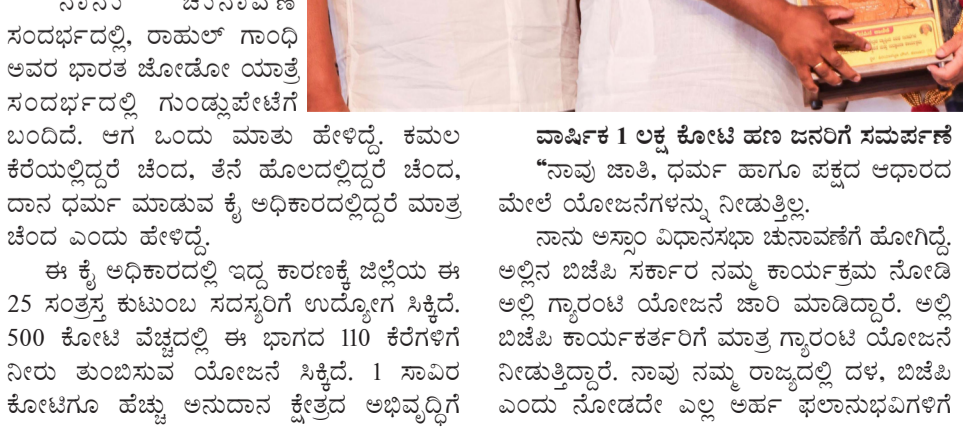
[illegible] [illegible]
ಸಂದರ್ಭದಲ್ಲಿ, ರಾಹುಲ್ ಗಾಂಧಿ ಅವರ ಭಾರತ ಜೋಡೋ ಯಾತ್ರೆ ಸಂದರ್ಭದಲ್ಲಿ ಗುಂಡ್ಲುಪೇಟೆಗೆ ಬಂದಿದೆ. ಆಗ ಒಂದು ಮಾತು ಹೇಳಿದ್ದೆ. ಕಮಲ ಕೆರೆಯಲ್ಲಿದ್ದರೆ ಚೆಂದ, ತೆನೆ ಹೊಲದಲ್ಲಿದ್ದರೆ ಚೆಂದ, ದಾನ ಧರ್ಮ ಮಾಡುವ ಕೈ ಅಧಿಕಾರದಲ್ಲಿದ್ದರೆ ಮಾತ್ರ ಚೆಂದ ಎಂದು ಹೇಳಿದ್ದೆ.

ಈ ಕೈ ಅಧಿಕಾರದಲ್ಲಿ ಇದ್ದ ಕಾರಣಕ್ಕೆ ಜಿಲ್ಲೆಯ ಈ 25 ಸಂತ್ರಸ್ತ ಕುಟುಂಬ ಸದಸ್ಯರಿಗೆ ಉದ್ಯೋಗ ಸಿಕ್ಕಿದೆ. 500 ಕೋಟಿ ವೆಚ್ಚದಲ್ಲಿ ಈ ಭಾಗದ 110 ಕೆರೆಗಳಿಗೆ ನೀರು ತುಂಬಿಸುವ ಯೋಜನೆ ಸಿಕ್ಕಿದೆ. 1 ಸಾವಿರ ಕೋಟಿಗೂ ಹೆಚ್ಚು ಅನುದಾನ ಕ್ಷೇತ್ರದ ಅಭಿವೃದ್ಧಿಗೆ

ವಾರ್ಷಿಕ 1 ಲಕ್ಷ ಕೋಟಿ ಹಣ ಜನರಿಗೆ ಸಮರ್ಪಣೆ
"ನಾವು ಜಾತಿ, ಧರ್ಮ ಹಾಗೂ ಪಕ್ಷದ ಆಧಾರದ ಮೇಲೆ ಯೋಜನೆಗಳನ್ನು ನೀಡುತ್ತಿಲ್ಲ.

ನಾನು ಅಸ್ಸಾಂ ವಿಧಾನಸಭಾ ಚುನಾವಣೆಗೆ ಹೋಗಿದ್ದೆ. ಅಲ್ಲಿನ ಬಿಜೆಪಿ ಸರ್ಕಾರ ನಮ್ಮ ಕಾರ್ಯಕ್ರಮ ನೋಡಿ ಅಲ್ಲಿ ಗ್ಯಾರಂಟಿ ಯೋಜನೆ ಜಾರಿ ಮಾಡಿದ್ದಾರೆ. ಅಲ್ಲಿ ಬಿಜೆಪಿ ಕಾರ್ಯಕರ್ತರಿಗೆ ಮಾತ್ರ ಗ್ಯಾರಂಟಿ ಯೋಜನೆ ನೀಡುತ್ತಿದ್ದಾರೆ. ನಾವು ನಮ್ಮ ರಾಜ್ಯದಲ್ಲಿ ದಳ, ಬಿಜೆಪಿ ಎಂದು ನೋಡದೇ ಎಲ್ಲ ಅರ್ಹ ಫಲಾನುಭವಿಗಳಿಗೆ